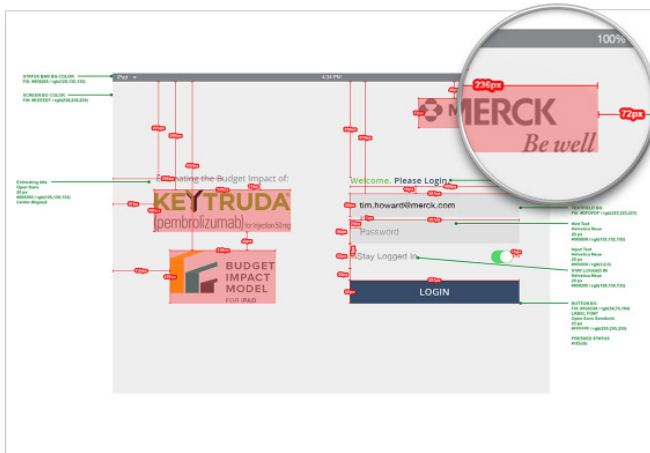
100%

STATUS BAR BG COLOR
Fill: #808080 / rgb(128,128,128)

SCREEN BG COLOR
Fill: #EDEDED / rgb(236,236,236)

iPad

4:34 PM

236px

72px

MERCK

Be well

Estimating the Budget Impact of:

KEYTRUDA

(pembrolizumab) for injection 50 mg

BUDGET IMPACT MODEL

FOR IPAD

Welcome. Please Login

tim.howard@merck.com

Password

Stay Logged In

LOGIN

TEXTFIELD BG
Fill: #EFEFEF / rgb(239,239,239)

Hint Text
Helvetica Neue
20 px
#808080 / rgb(128,128,128)

Input Text
Helvetica Neue
20 px
#000000 / rgb(0,0,0)

STAY LOGGED IN
Helvetica Neue
20 px
#808080 / rgb(128,128,128)

BUTTON BG
Fill: #334B6A / rgb(51,75,106)
LABEL FONT
Open Sans Semibold
20 px
#FFFFFF / rgb(255,255,255)

PRESSED STATUS
#1D3c5b

Estimating title
Open Sans
20 px
#808080 / rgb(128,128,128)
Center Aligned